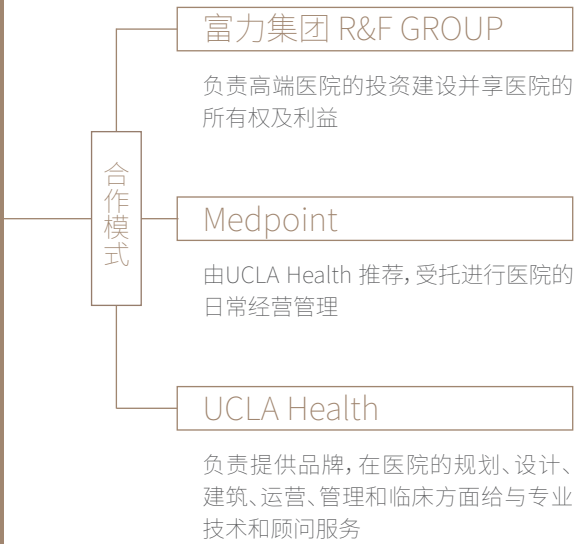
合作模式

富力集团 R&F GROUP

负责高端医院的投资建设并享医院的所有权及利益

Medpoint

由UCLA Health 推荐，受托进行医院的日常经营管理

UCLA Health

负责提供品牌，在医院的规划、设计、建筑、运营、管理和临床方面给与专业技术和顾问服务